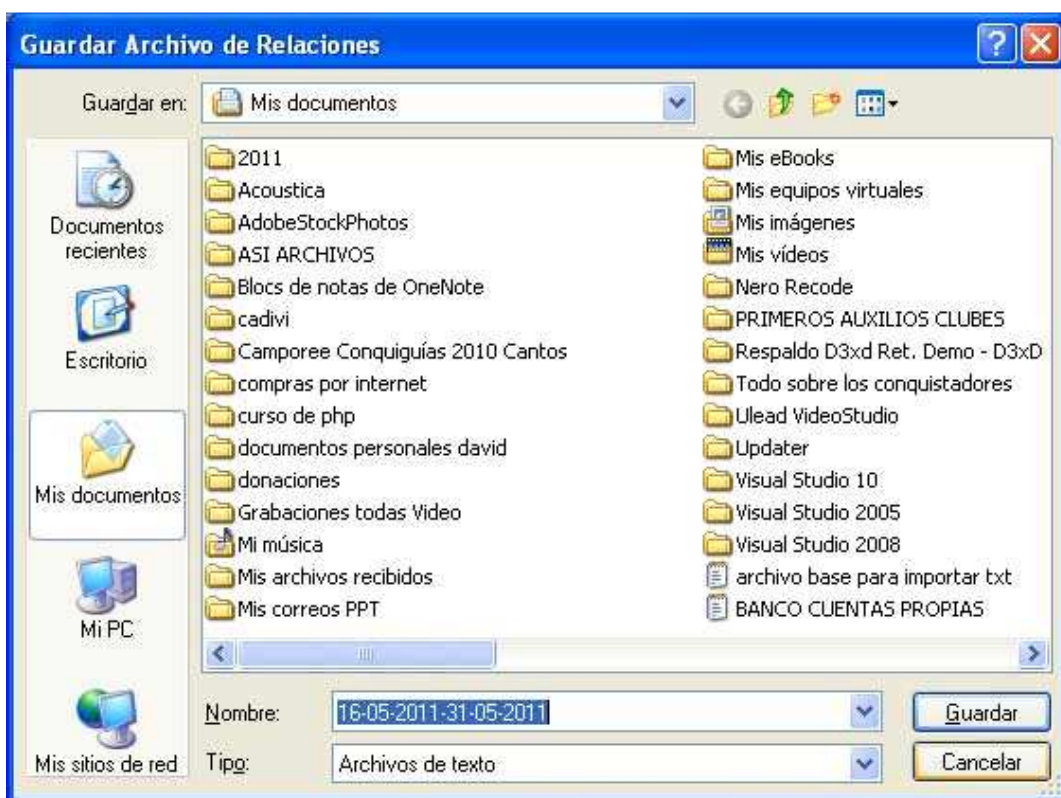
Guardar Archivo de Relaciones

Guardar en: Mis documentos

Documentos recientes

Escritorio

Mis documentos

Mi PC

Mis sitios de red

2011
Acoustica
AdobeStockPhotos
ASI ARCHIVOS
Blocs de notas de OneNote
cadivi
Camporee Conquiguías 2010 Cantos
compras por internet
curso de php
documentos personales david
donaciones
Grabaciones todas Video
Mi música
Mis archivos recibidos
Mis correos PPT

Mis eBooks
Mis equipos virtuales
Mis imágenes
Mis vídeos
Nero Recode
PRIMEROS AUXILIOS CLUBES
Respaldo D3xd Ret. Demo - D3xD
Todo sobre los conquistadores
Ulead VideoStudio
Updater
Visual Studio 10
Visual Studio 2005
Visual Studio 2008
archivo base para importar txt
BANCO CUENTAS PROPIAS

Nombre: 16-05-2011-31-05-2011

Tipo: Archivos de texto

Guardar

Cancelar